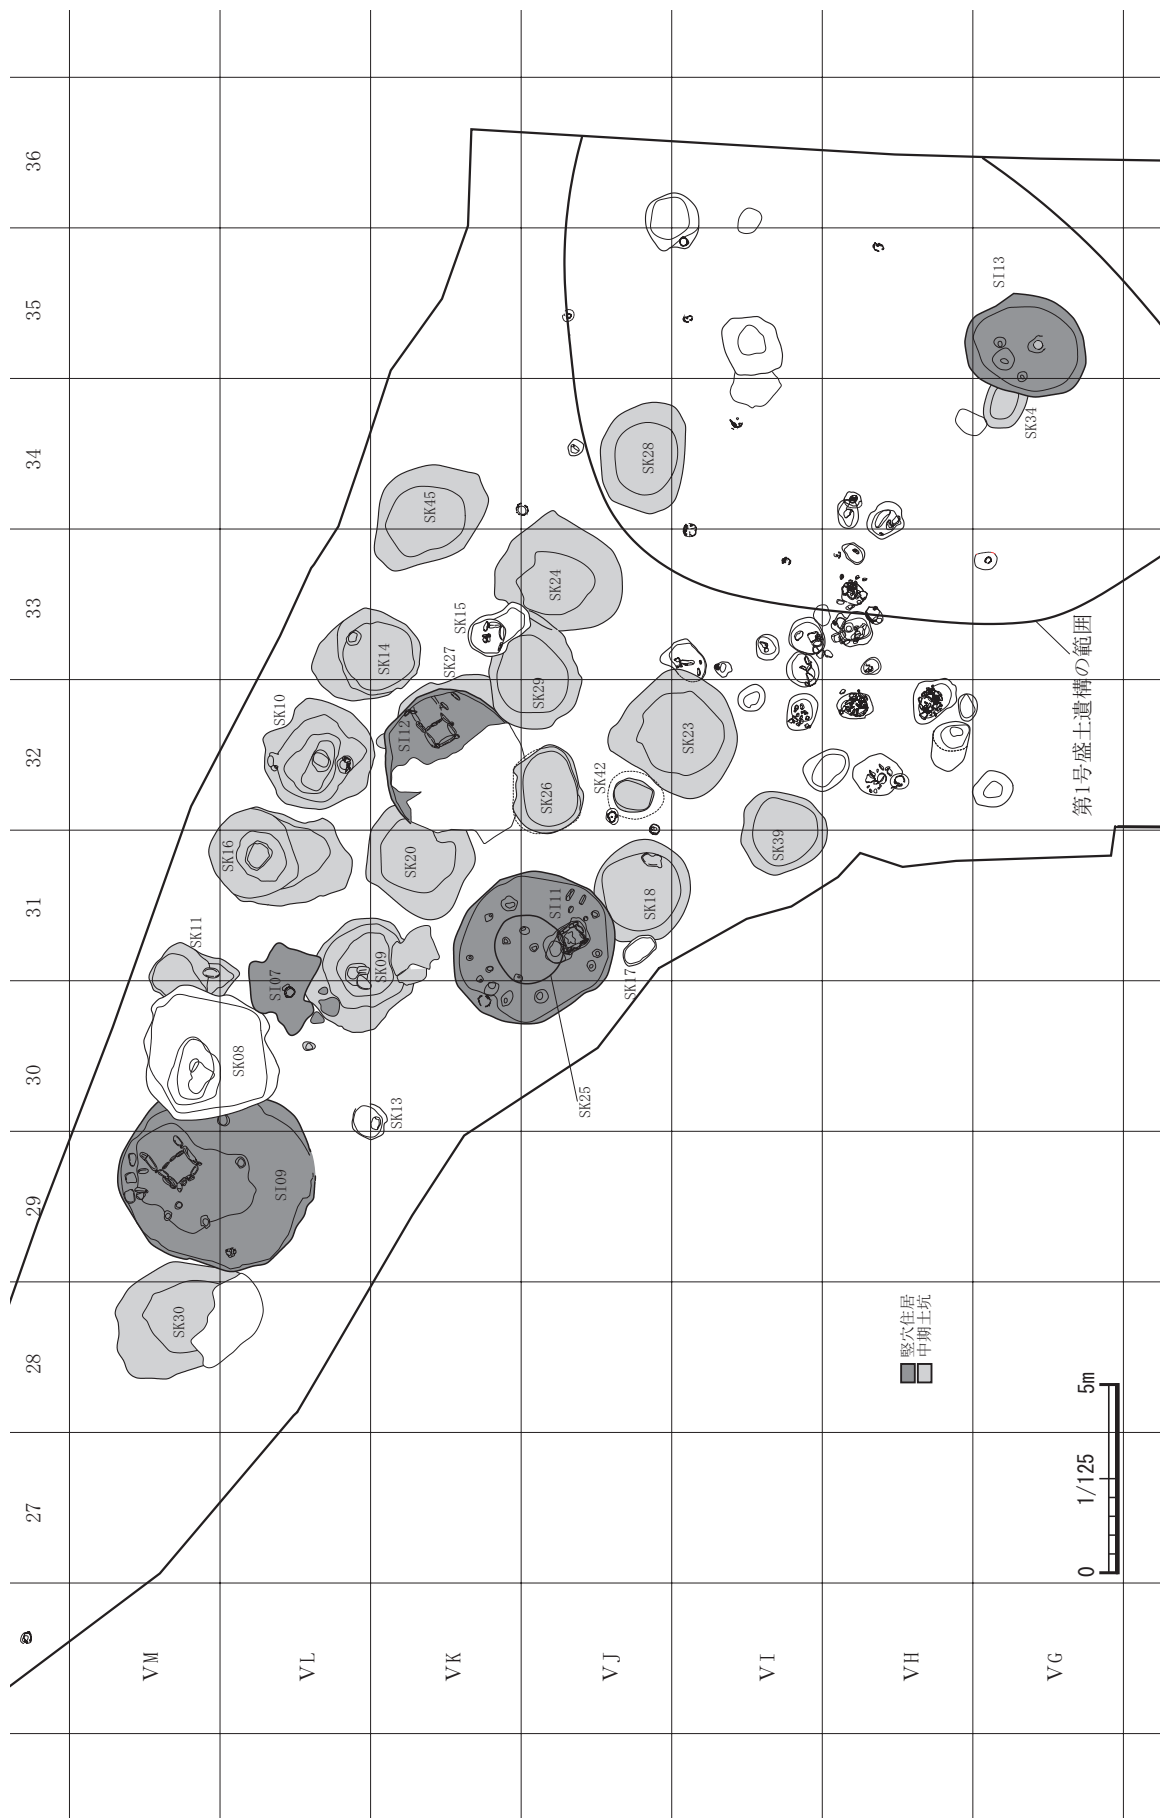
36
35
34
33
32
31
30
29
28
27

SI13
SK34
SK28
SK45
SK24
SK15
SK14
SK27
SK29
SK10
SI12
SK23
SK42
SK26
SK16
SK20
SK39
SI11
SK18
SK11
SK09
SI07
SK17
SK08
SK25
SK13
SI09
SK30

第1号盛土遺構の範囲

竪穴住居
中期土坑

0
1/125
5m

VM
VL
VK
VJ
VI
VH
VG